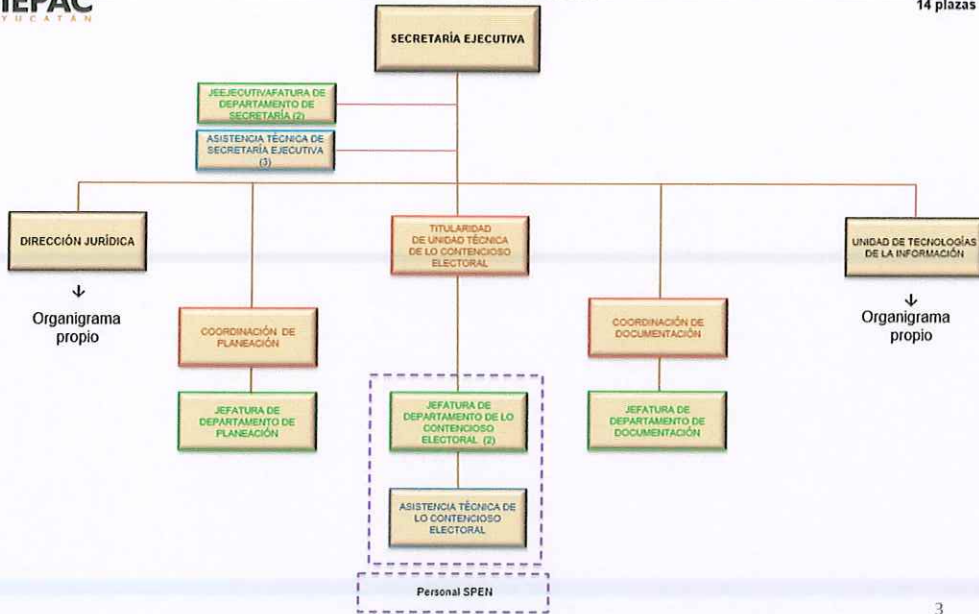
IEPAC
YUCATÁN

14 plazas

SECRETARÍA EJECUTIVA

JEEJECUTIVAFATURA DE DEPARTAMENTO DE SECRETARÍA (2)

ASISTENCIA TÉCNICA DE SECRETARÍA EJECUTIVA (3)

DIRECCIÓN JURÍDICA

↓
Organigrama propio

COORDINACIÓN DE PLANEACIÓN

JEFATURA DE DEPARTAMENTO DE PLANEACIÓN

TITULARIDAD DE UNIDAD TÉCNICA DE LO CONTENCIOSO ELECTORAL

JEFATURA DE DEPARTAMENTO DE LO CONTENCIOSO ELECTORAL (2)

ASISTENCIA TÉCNICA DE LO CONTENCIOSO ELECTORAL

COORDINACIÓN DE DOCUMENTACIÓN

JEFATURA DE DEPARTAMENTO DE DOCUMENTACIÓN

UNIDAD DE TECNOLOGÍAS DE LA INFORMACIÓN

↓
Organigrama propio

Personal SPEN

3